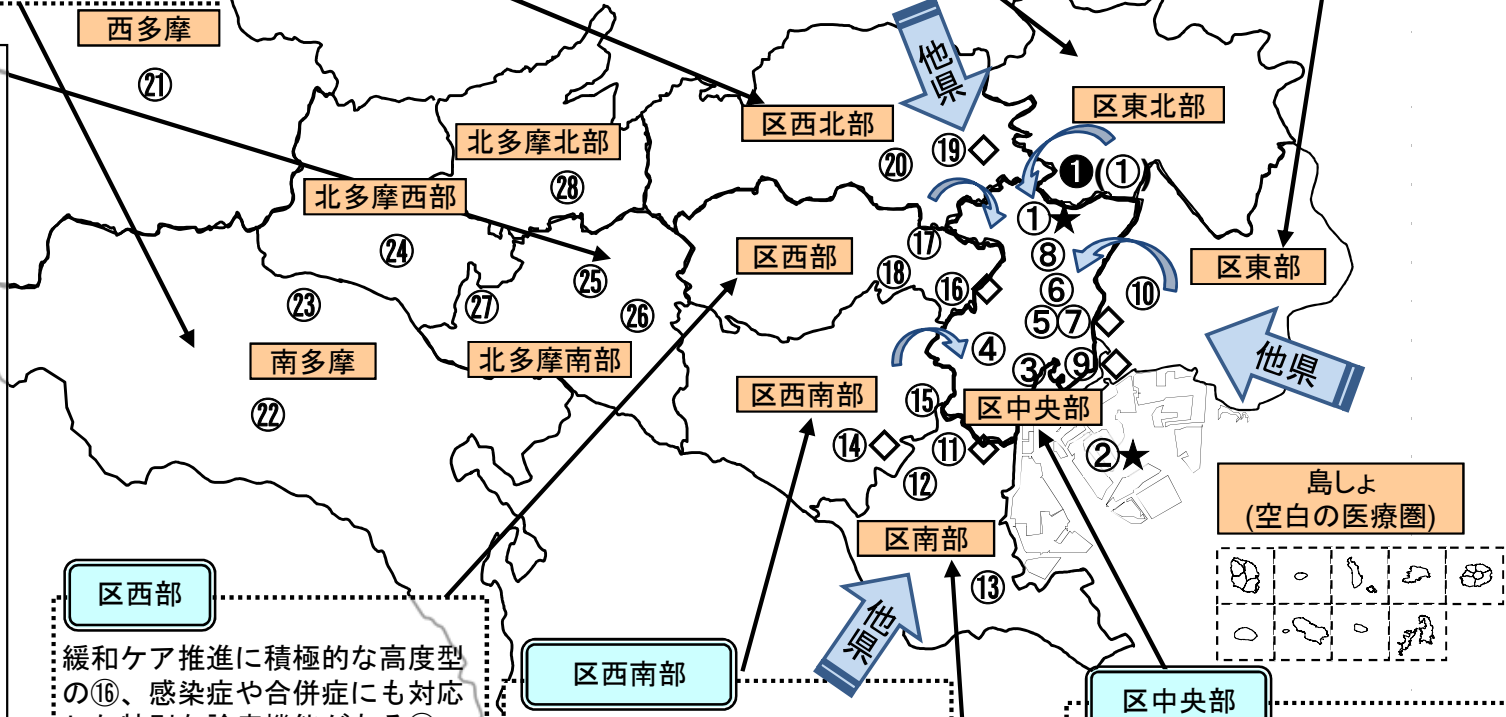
西多摩

㉑

北多摩北部

㉘

北多摩西部

㉔

㉓

㉕

㉗

㉖

南多摩

㉒

北多摩南部

区西北部

⑳

⑲◇

他県

区東北部

❶(①)

①★

⑰

区西部

⑱

⑯◇

⑧

⑥

⑤⑦◇

⑩

区東部

他県

④

③⑨◇

区西南部

⑮

区中央部

⑭◇

⑪◇

②★

⑫

区南部

⑬

他県

島しょ
(空白の医療圏)

区西部

緩和ケア推進に積極的な高度型の⑯、感染症や合併症にも対応

区西南部

区中央部